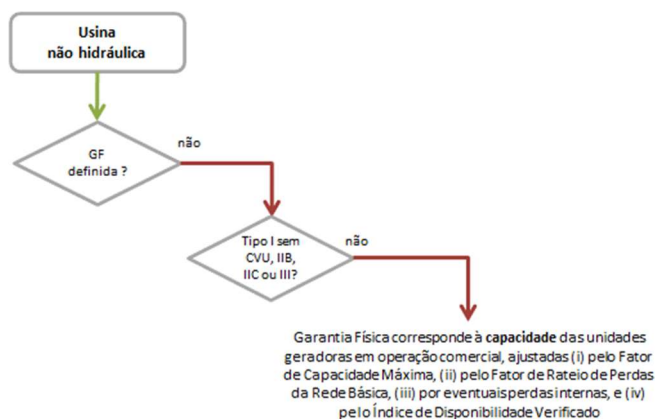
Usina
não hidráulica

GF
definida ?

não

Tipo I sem
CVU, IIB,
IIC ou III?

não

Garantia Física corresponde à **capacidade** das unidades geradoras em operação comercial, ajustadas (i) pelo Fator de Capacidade Máxima, (ii) pelo Fator de Rateio de Perdas da Rede Básica, (iii) por eventuais perdas internas, e (iv) pelo Índice de Disponibilidade Verificado